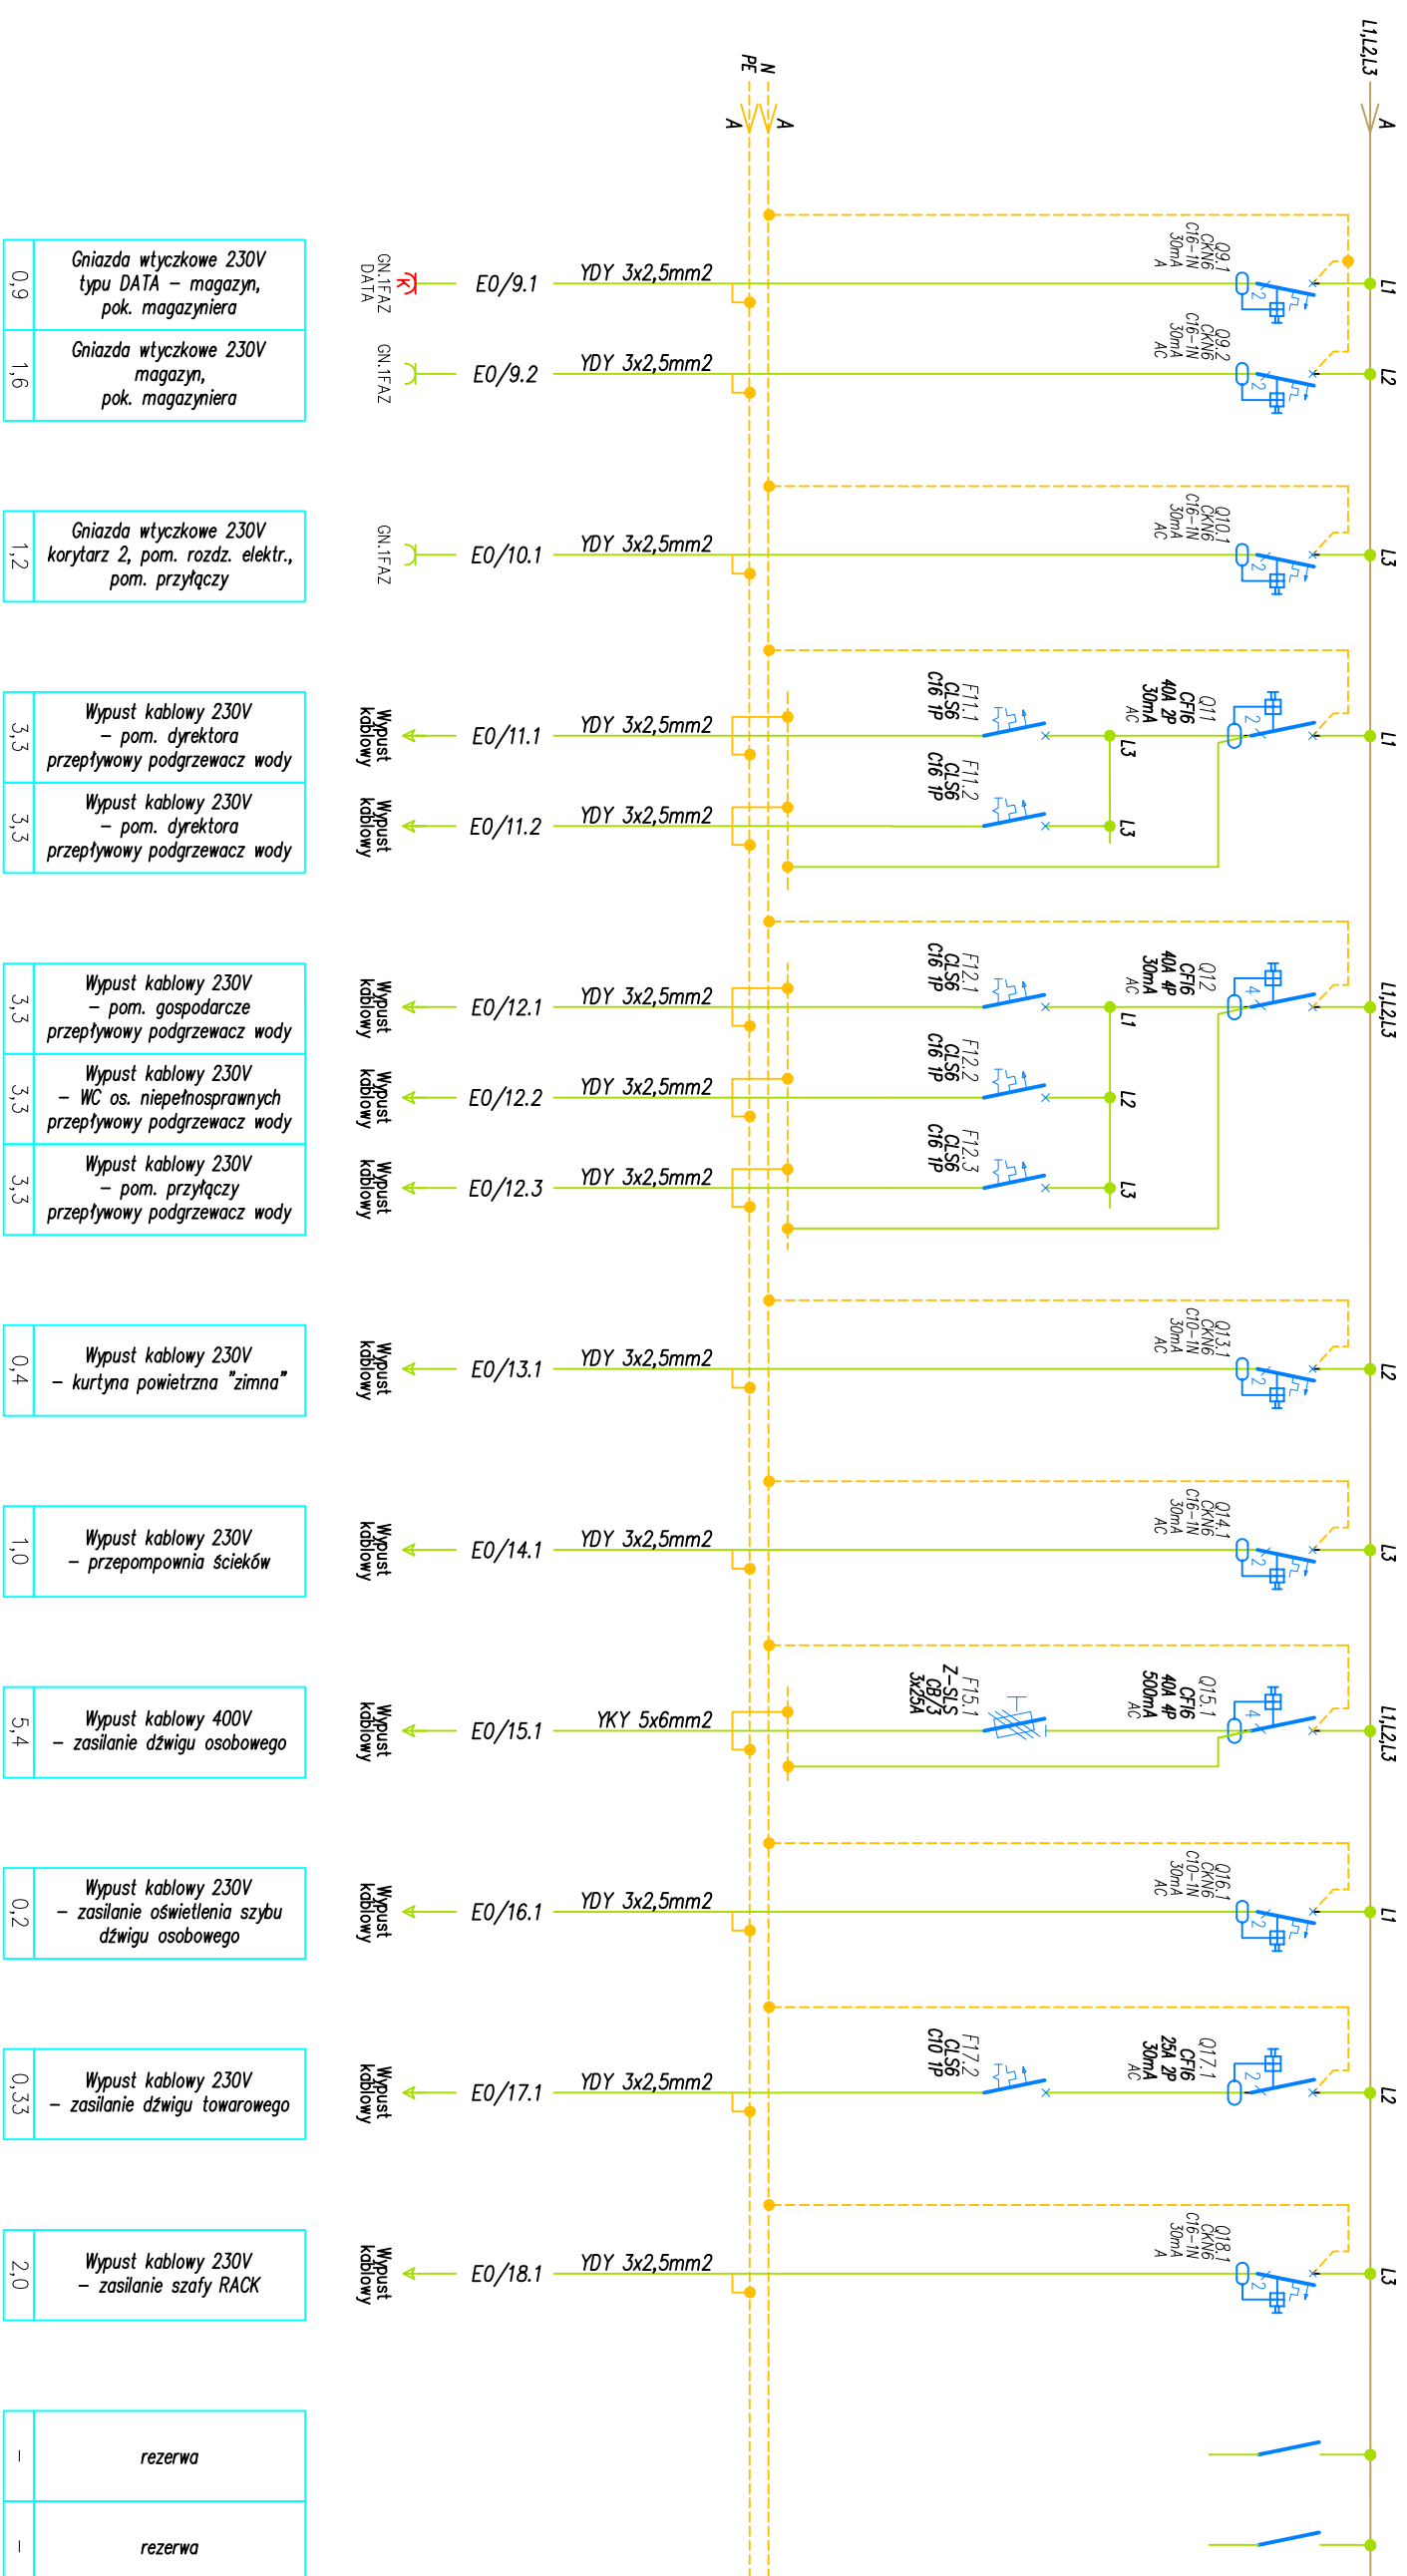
L1,L2,L3
A
N
PE
A
A

0,9 | Gniazda wtyczkowe 230V typu DATA – magazyn, pok. magazyniera | GN.1FAZ DATA | E0/9.1 | YDY 3x2,5mm2 | Q9.1 CKN6 C16-1N 30mA A | L1

1,6 | Gniazda wtyczkowe 230V magazyn, pok. magazyniera | GN.1FAZ | E0/9.2 | YDY 3x2,5mm2 | Q9.2 CKN6 C16-1N 30mA AC | L2

1,2 | Gniazda wtyczkowe 230V korytarz 2, pom. rozdz. elektr., pom. przyłączy | GN.1FAZ | E0/10.1 | YDY 3x2,5mm2 | Q10.1 CKN6 C16-1N 30mA AC | L3

3,3 | Wypust kablowy 230V – pom. dyrektora przepływowy podgrzewacz wody | Wypust kablowy | E0/11.1 | YDY 3x2,5mm2 | F11.1 CLS6 C16 1P | L3 | Q11 CF16 40A 2P 30mA AC | L1

3,3 | Wypust kablowy 230V – pom. dyrektora przepływowy podgrzewacz wody | Wypust kablowy | E0/11.2 | YDY 3x2,5mm2 | F11.2 CLS6 C16 1P | L3

3,3 | Wypust kablowy 230V – pom. gospodarcze przepływowy podgrzewacz wody | Wypust kablowy | E0/12.1 | YDY 3x2,5mm2 | F12.1 CLS6 C16 1P | L1 | Q12 CF16 40A 4P 30mA AC | L1,L2,L3

3,3 | Wypust kablowy 230V – WC os. niepełnosprawnych przepływowy podgrzewacz wody | Wypust kablowy | E0/12.2 | YDY 3x2,5mm2 | F12.2 CLS6 C16 1P | L2

3,3 | Wypust kablowy 230V – pom. przyłączy przepływowy podgrzewacz wody | Wypust kablowy | E0/12.3 | YDY 3x2,5mm2 | F12.3 CLS6 C16 1P | L3

0,4 | Wypust kablowy 230V – kurtyna powietrzna "zimna" | Wypust kablowy | E0/13.1 | YDY 3x2,5mm2 | Q13.1 CKN6 C10-1N 30mA AC | L2

1,0 | Wypust kablowy 230V – przepompownia ścieków | Wypust kablowy | E0/14.1 | YDY 3x2,5mm2 | Q14.1 CKN6 C16-1N 30mA AC | L3

5,4 | Wypust kablowy 400V – zasilanie dźwigu osobowego | Wypust kablowy | E0/15.1 | YKY 5x6mm2 | F15.1 Z-SLS CB/3 3x25A | Q15.1 CF16 40A 4P 500mA AC | L1,L2,L3

0,2 | Wypust kablowy 230V – zasilanie oświetlenia szybu dźwigu osobowego | Wypust kablowy | E0/16.1 | YDY 3x2,5mm2 | Q16.1 CKN6 C10-1N 30mA AC | L1

0,33 | Wypust kablowy 230V – zasilanie dźwigu towarowego | Wypust kablowy | E0/17.1 | YDY 3x2,5mm2 | F17.2 CLS6 C10 1P | Q17.1 CF16 25A 2P 30mA AC | L2

2,0 | Wypust kablowy 230V – zasilanie szafy RACK | Wypust kablowy | E0/18.1 | YDY 3x2,5mm2 | Q18.1 CKN6 C16-1N 30mA A | L3

– | rezerwa

– | rezerwa